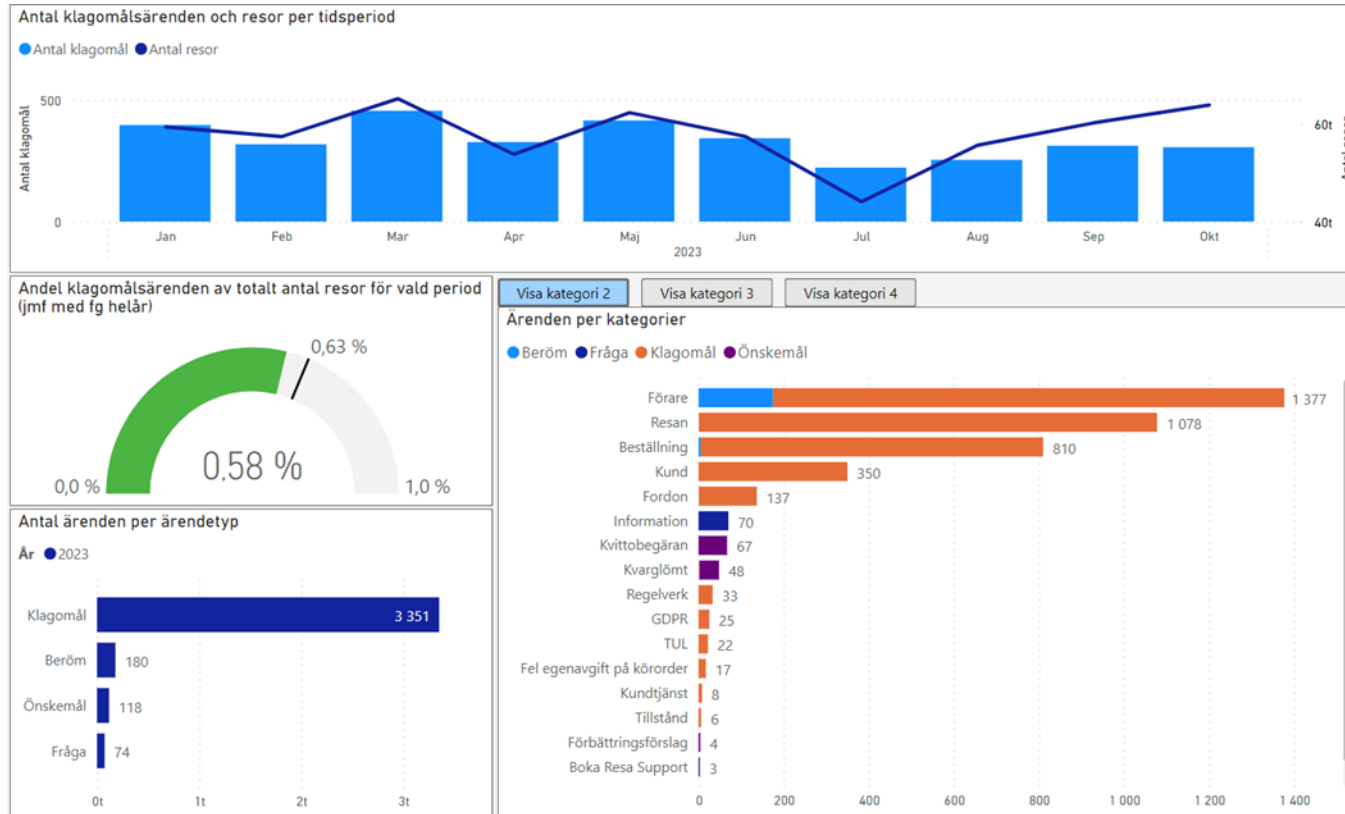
Antal klagomålsärenden och resor per tidsperiod

Antal klagomål  Antal resor

Antal klagomål

500

0

Jan Feb Mar Apr Maj Jun Jul Aug Sep Okt

2023

60t

40t

Andel klagomålsärenden av totalt antal resor för vald period (jmf med fg helår)

0,63 %

0,58 %

0,0 %

1,0 %

Visa kategori 2 | Visa kategori 3 | Visa kategori 4

Ärenden per kategorier

Beröm  Fråga  Klagomål  Önskemål

| Kategori | Antal |
|---|---|
| Förare | 1 377 |
| Resan | 1 078 |
| Beställning | 810 |
| Kund | 350 |
| Fordon | 137 |
| Information | 70 |
| Kvittobegäran | 67 |
| Kvarglömt | 48 |
| Regelverk | 33 |
| GDPR | 25 |
| TUL | 22 |
| Fel egenavgift på körorder | 17 |
| Kundtjänst | 8 |
| Tillstånd | 6 |
| Förbättringsförslag | 4 |
| Boka Resa Support | 3 |

0 200 400 600 800 1 000 1 200 1 400

Antal ärenden per ärendetyp

År  2023

| Ärendetyp | Antal |
|---|---|
| Klagomål | 3 351 |
| Beröm | 180 |
| Önskemål | 118 |
| Fråga | 74 |

0t 1t 2t 3t